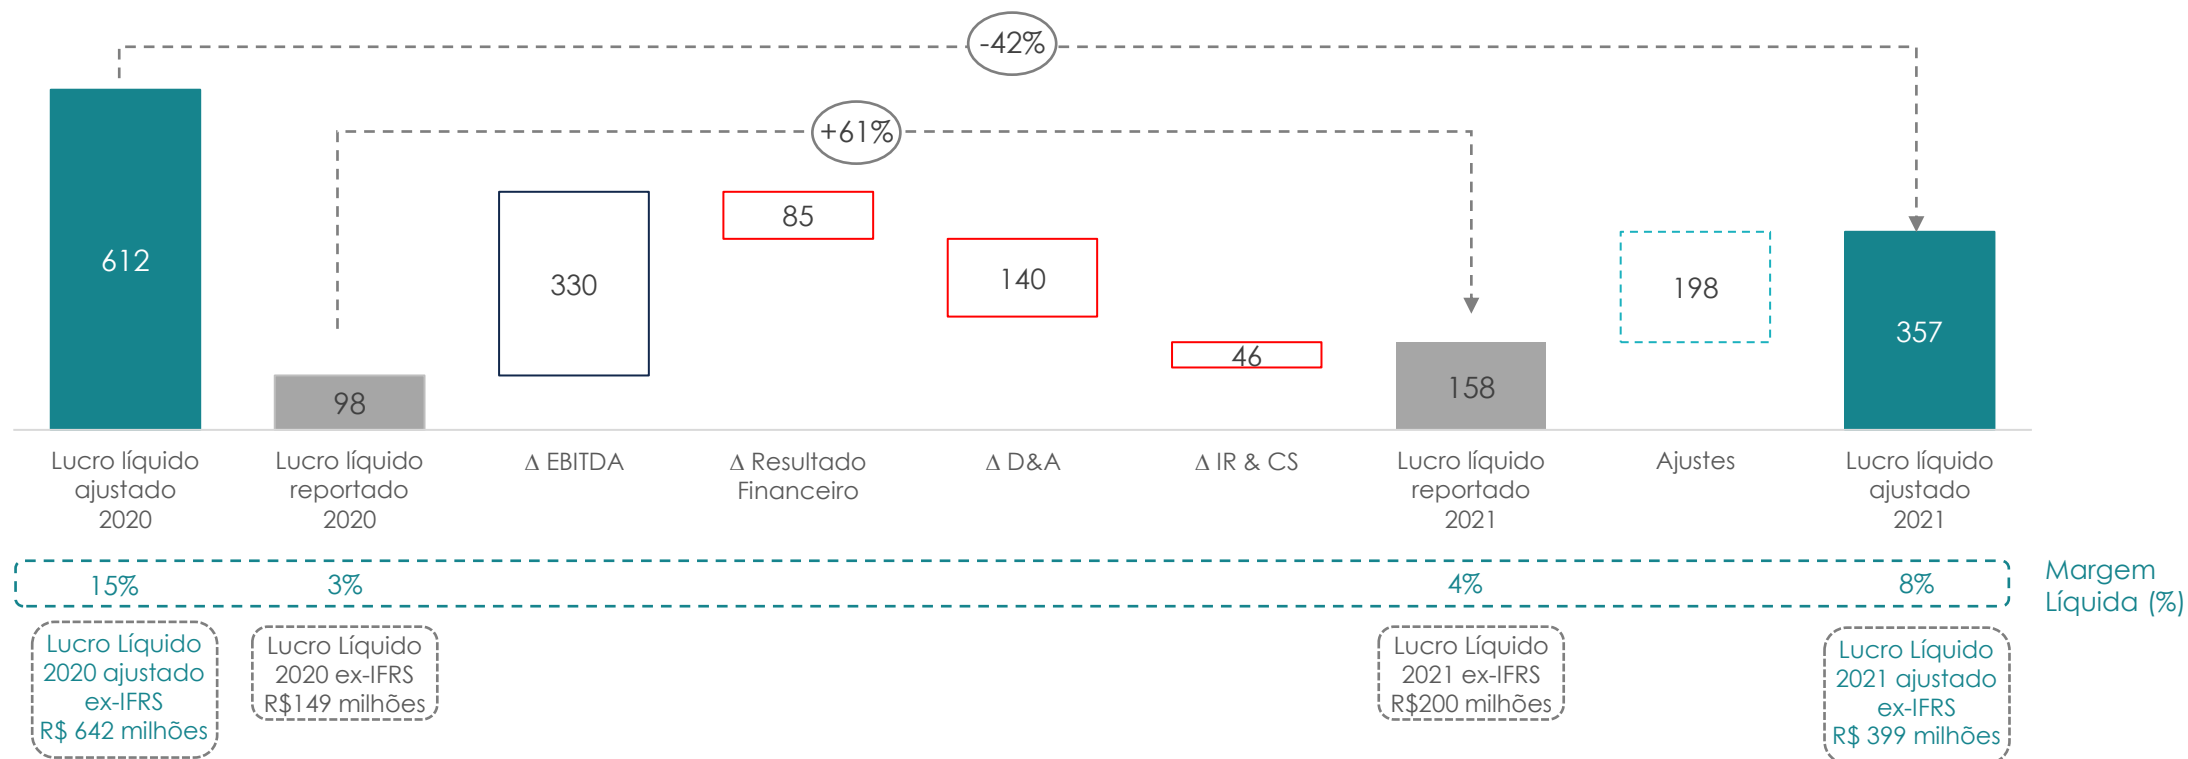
-42%

+61%

612

98

330

85

140

46

158

198

357

Lucro líquido ajustado 2020

Lucro líquido reportado 2020

Δ EBITDA

Δ Resultado Financeiro

Δ D&A

Δ IR & CS

Lucro líquido reportado 2021

Ajustes

Lucro líquido ajustado 2021

15%

3%

4%

8%

Margem Líquida (%)

Lucro Líquido 2020 ajustado ex-IFRS R$ 642 milhões

Lucro Líquido 2020 ex-IFRS R$149 milhões

Lucro Líquido 2021 ex-IFRS R$200 milhões

Lucro Líquido 2021 ajustado ex-IFRS R$ 399 milhões